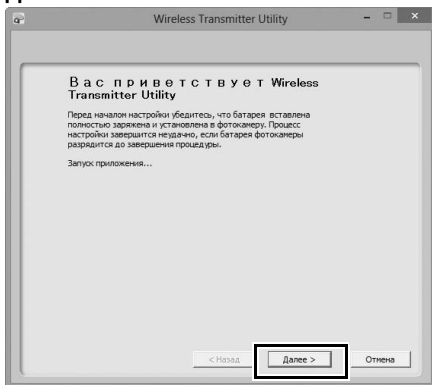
Wireless Transmitter Utility

Вас приветствует Wireless Transmitter Utility

Перед началом настройки убедитесь, что батарея вставлена полностью заряжена и установлена в фотокамеру. Процесс настройки завершится неудачно, если батарея фотокамеры разрядится до завершения процедуры.

Запуск приложения...

< Назад Далее > Отмена